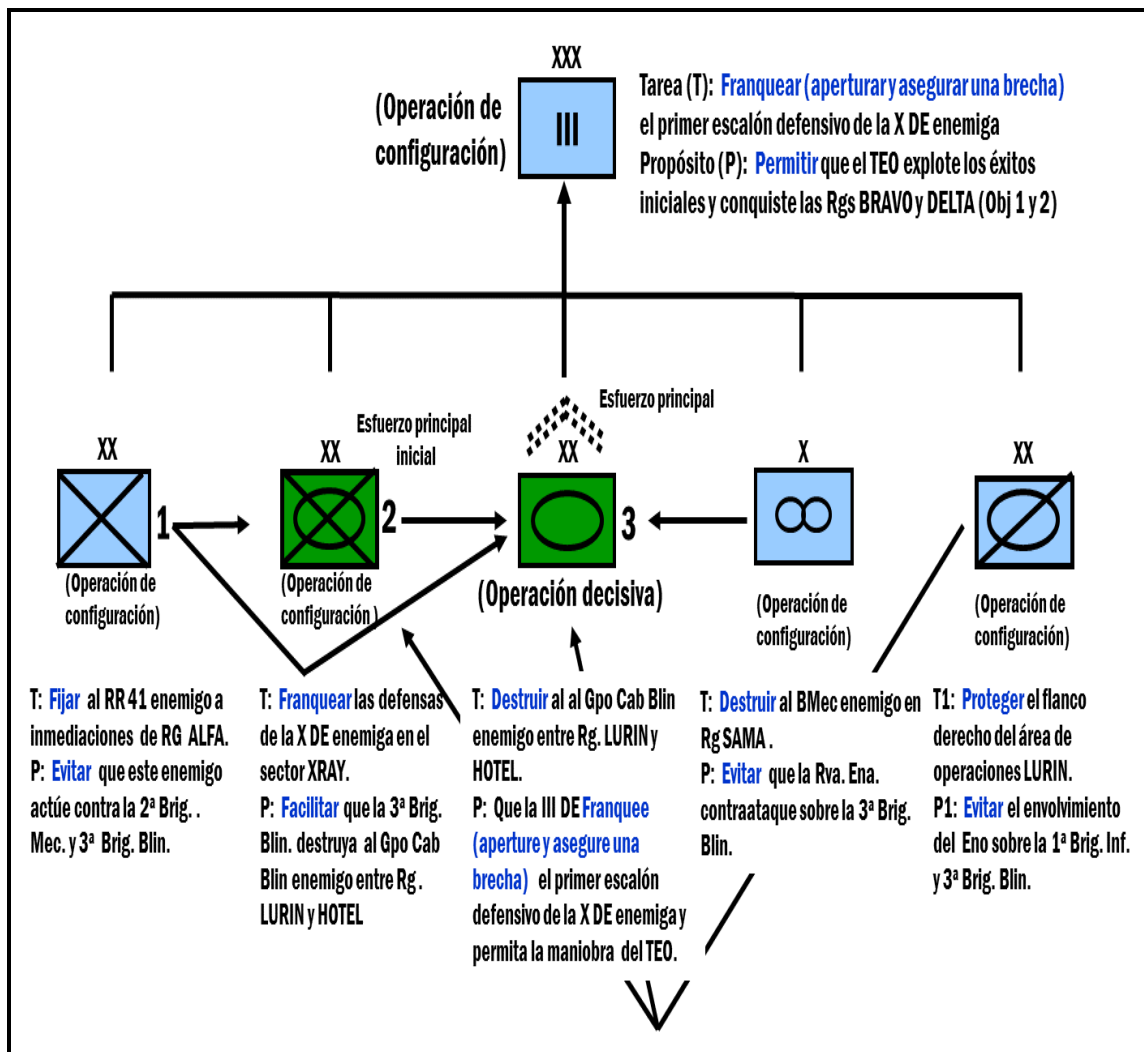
XXX

III

(Operación de configuración)

Tarea (T): Franquear (aperturar y asegurar una brecha) el primer escalón defensivo de la X DE enemiga
Propósito (P): Permitir que el TEO explote los éxitos iniciales y conquiste las Rgs BRAVO y DELTA (Obj 1 y 2)

Esfuerzo principal

Esfuerzo principal inicial

XX

1

(Operación de configuración)

XX

2

(Operación de configuración )

XX

3

(Operación decisiva)

X

(Operación de configuración)

XX

(Operación de configuración)

T: Fijar al RR 41 enemigo a inmediaciones de RG ALFA.
P: Evitar que este enemigo actúe contra la 2ª Brig. . Mec. y 3ª Brig. Blin.

T: Franquear las defensas de la X DE enemiga en el sector XRAY.
P: Facilitar que la 3ª Brig. Blin. destruya al Gpo Cab Blin enemigo entre Rg . LURIN y HOTEL

T: Destruir al al Gpo Cab Blin enemigo entre Rg. LURIN y HOTEL.
P: Que la III DE Franquee (aperture y asegure una brecha) el primer escalón defensivo de la X DE enemiga y permita la maniobra del TEO.

T: Destruir al BMec enemigo en Rg SAMA .
P: Evitar que la Rva. Ena. contraataque sobre la 3ª Brig. Blin.

T1: Proteger el flanco derecho del área de operaciones LURIN.
P1: Evitar el envolvimiento del Eno sobre la 1ª Brig. Inf. y 3ª Brig. Blin.